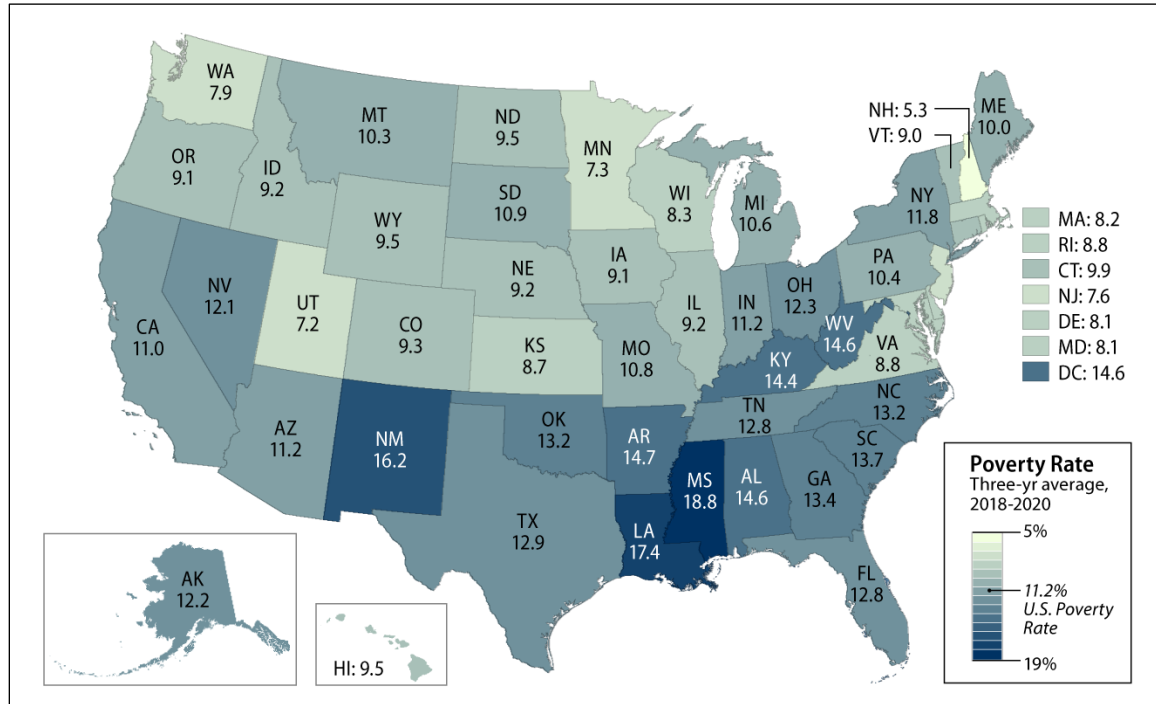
WA
7.9

MT
10.3

ND
9.5

MN
7.3

NH: 5.3

VT: 9.0

ME
10.0

OR
9.1

ID
9.2

SD
10.9

WI
8.3

MI
10.6

NY
11.8

WY
9.5

MA: 8.2
RI: 8.8
CT: 9.9
NJ: 7.6
DE: 8.1
MD: 8.1
DC: 14.6

NV
12.1

UT
7.2

NE
9.2

IA
9.1

IL
9.2

IN
11.2

OH
12.3

PA
10.4

CA
11.0

CO
9.3

KS
8.7

MO
10.8

WV
14.6

VA
8.8

KY
14.4

NC
13.2

TN
12.8

AZ
11.2

NM
16.2

OK
13.2

AR
14.7

SC
13.7

MS
18.8

AL
14.6

GA
13.4

TX
12.9

LA
17.4

FL
12.8

AK
12.2

HI: 9.5

Poverty Rate
Three-yr average, 2018-2020

5%

11.2%
U.S. Poverty Rate

19%